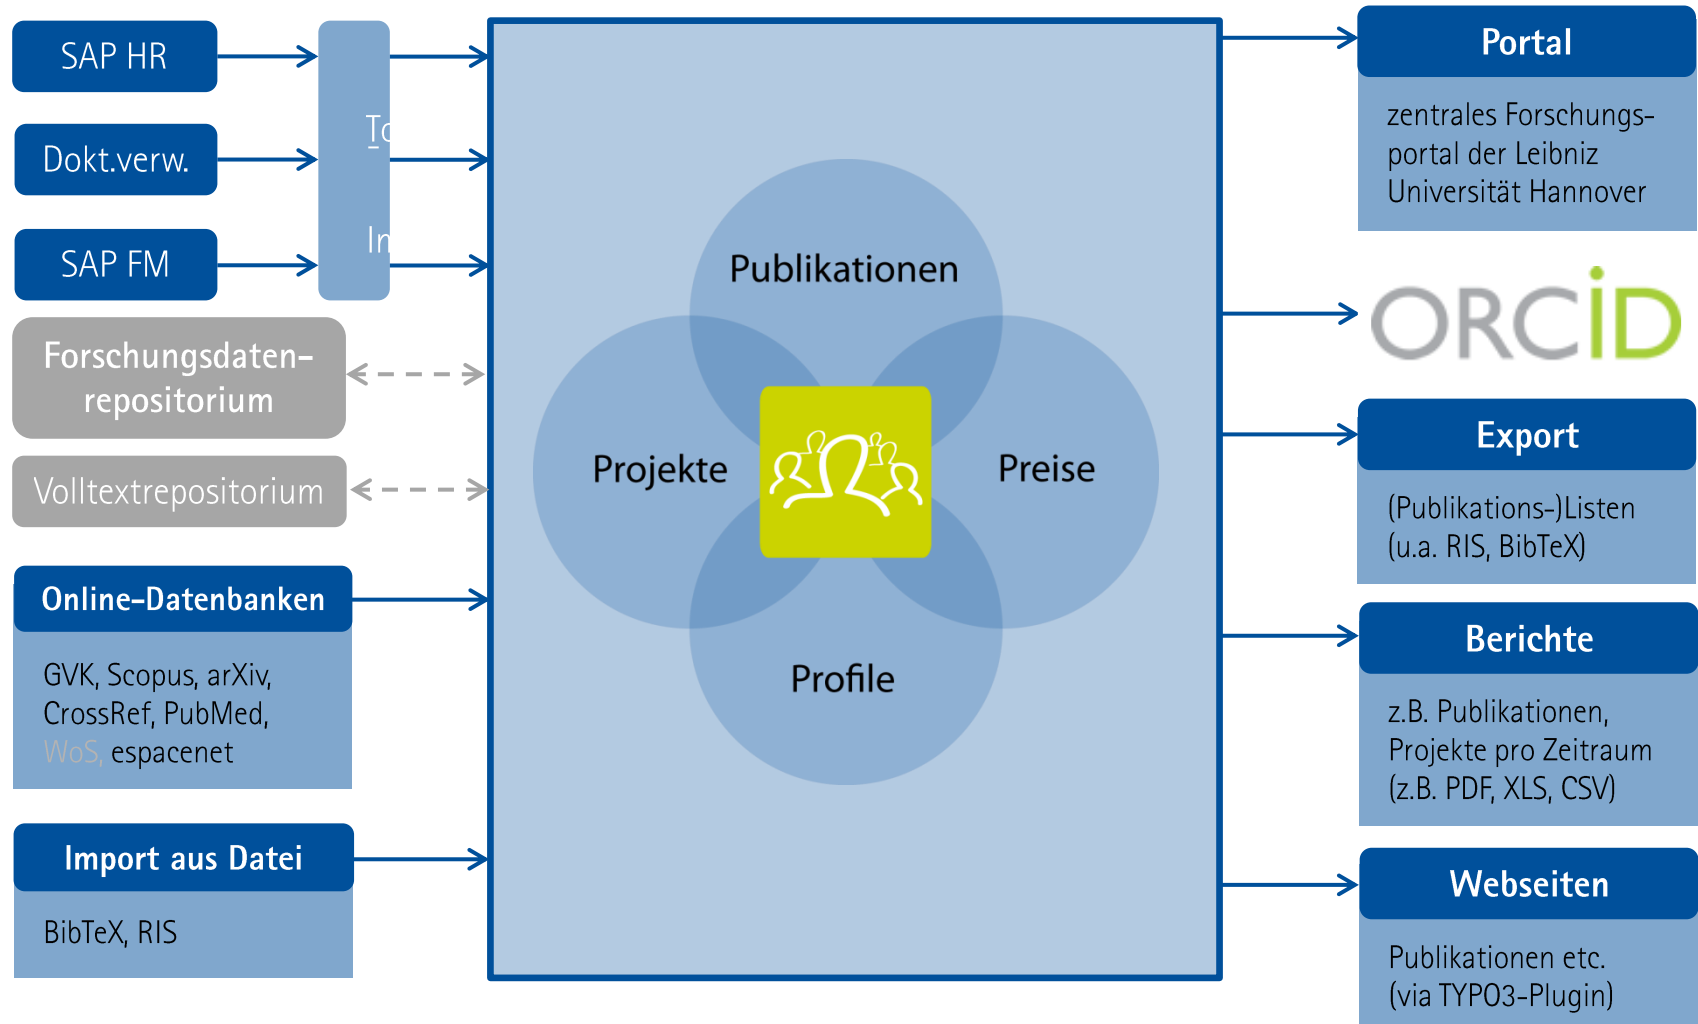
SAP HR

Dokt.verw.

SAP FM

To

In

Forschungsdaten-repositorium

Volltextrepositorium

Online-Datenbanken

GVK, Scopus, arXiv, CrossRef, PubMed, WoS, espacenet

Import aus Datei

BibTeX, RIS

Publikationen

Projekte

Preise

Profile

Portal

zentrales Forschungsportal der Leibniz Universität Hannover

ORCID

Export

(Publikations-)Listen (u.a. RIS, BibTeX)

Berichte

z.B. Publikationen, Projekte pro Zeitraum (z.B. PDF, XLS, CSV)

Webseiten

Publikationen etc. (via TYPO3-Plugin)